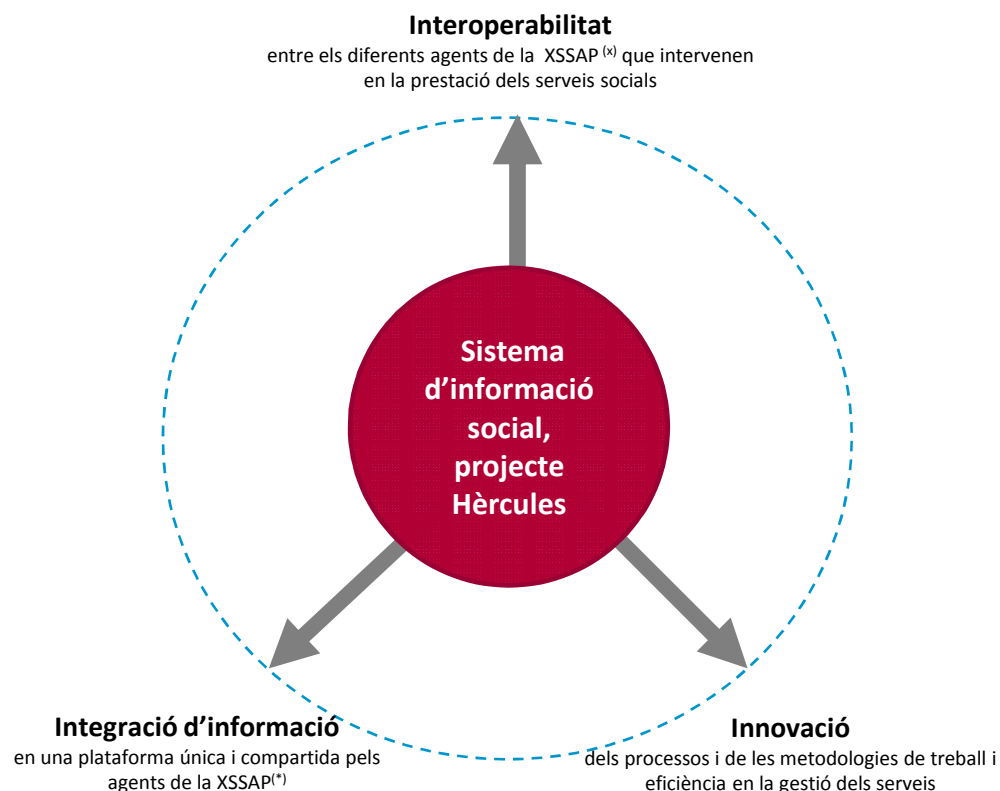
**Interoperabilitat**
entre els diferents agents de la XSSAP $^{(x)}$ que intervenen en la prestació dels serveis socials

**Sistema d'informació social, projecte Hèrcules**

**Integració d'informació**
en una plataforma única i compartida pels agents de la XSSAP$^{(*)}$

**Innovació**
dels processos i de les metodologies de treball i eficiència en la gestió dels serveis